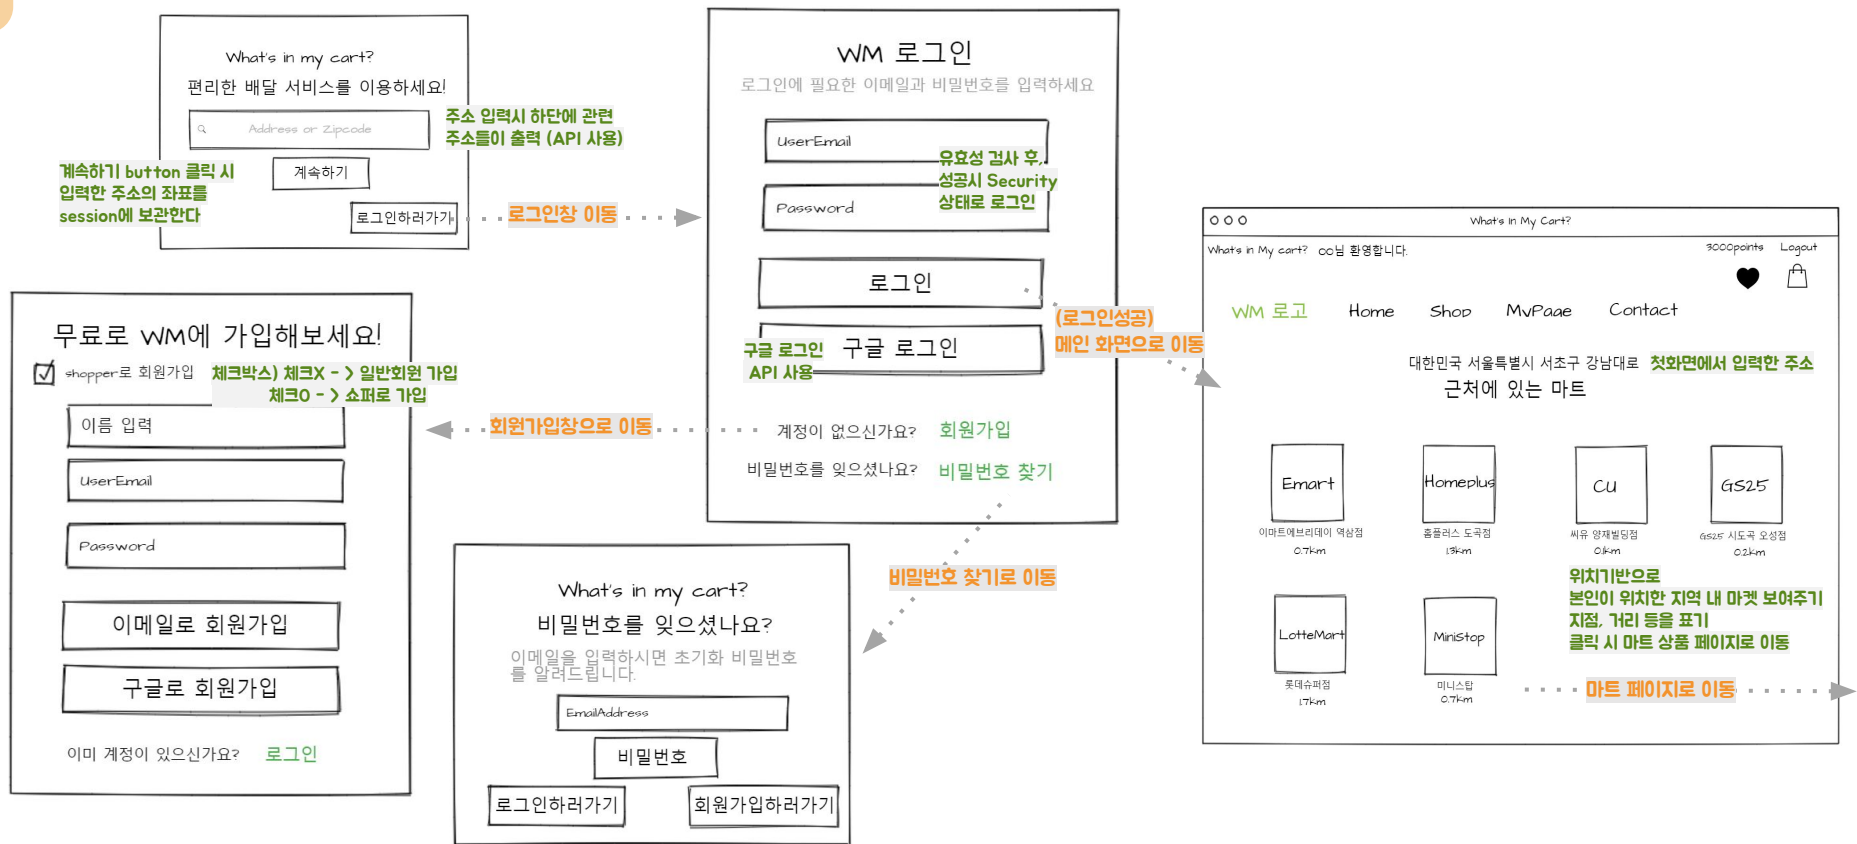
What's in my cart?
편리한 배달 서비스를 이용하세요!

Address or Zipcode

주소 입력시 하단에 관련 주소들이 출력 (API 사용)

계속하기 button 클릭 시 입력한 주소의 좌표를 session에 보관한다

계속하기

로그인하러가기

로그인창 이동

WM 로그인
로그인에 필요한 이메일과 비밀번호를 입력하세요

UserEmail

유효성 검사 후, 성공시 Security 상태로 로그인

Password

로그인

구글 로그인 API 사용

구글 로그인

(로그인성공) 메인 화면으로 이동

계정이 없으신가요? 회원가입
비밀번호를 잊으셨나요? 비밀번호 찾기

무료로 WM에 가입해보세요!
shopper로 회원가입
체크박스) 체크X - > 일반회원 가입
체크O - > 쇼퍼로 가입

회원가입창으로 이동

이름 입력
UserEmail
Password
이메일로 회원가입
구글로 회원가입
이미 계정이 있으신가요? 로그인

비밀번호 찾기로 이동

What's in my cart?
비밀번호를 잊으셨나요?
이메일을 입력하시면 초기화 비밀번호를 알려드립니다.
EmailAddress
비밀번호
로그인하러가기
회원가입하러가기

What's in My Cart?
What's in My cart? OO님 환영합니다.
3000points Logout

WM 로고 Home Shop MyPage Contact

대한민국 서울특별시 서초구 강남대로 첫화면에서 입력한 주소
근처에 있는 마트

Emart
이마트에브리데이 역삼점
0.7km
Homeplus
홈플러스 도곡점
1.3km
CU
씨유 양재빌딩점
0.1km
GS25
GS25 시도곡 오성점
0.2km
LotteMart
롯데슈퍼점
1.7km
MiniStop
미니스탑
0.7km

위치기반으로
본인이 위치한 지역 내 마켓 보여주기
지점, 거리 등을 표기
클릭 시 마트 상품 페이지로 이동

마트 페이지로 이동